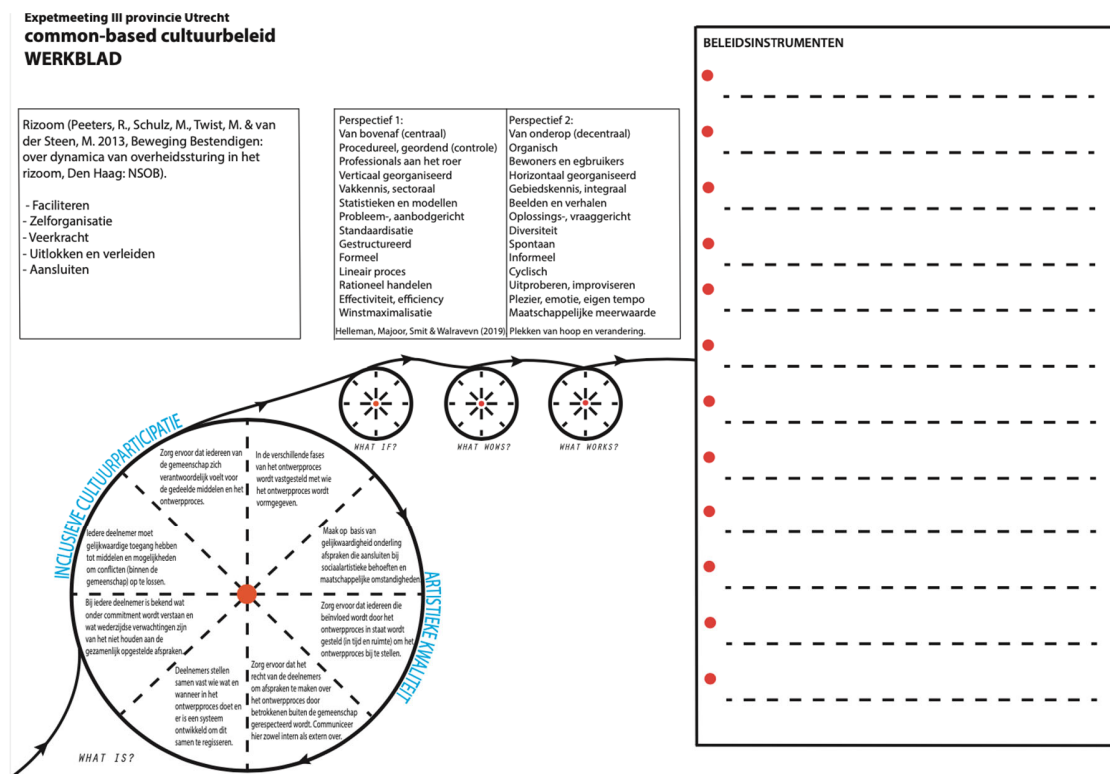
Expetmeeting III provincie Utrecht
common-based cultuurbeleid
WERKBLAD

Rizoom (Peeters, R., Schulz, M., Twist, M. & van der Steen, M. 2013, Beweging Bestendigen: over dynamica van overheidssturing in het rizoom, Den Haag: NSOB).

- Faciliteren
- Zelforganisatie
- Veerkracht
- Uitlokken en verleiden
- Aansluiten

| Perspectief 1: | Perspectief 2: |
|---|---|
| Van bovenaf (centraal) | Van onderop (decentraal) |
| Procedureel, geordend (controle) | Organisch |
| Professionals aan het roer | Bewoners en egbruikers |
| Verticaal georganiseerd | Horizontaal georganiseerd |
| Vakkennis, sectoraal | Gebiedskennis, integraal |
| Statistieken en modellen | Beelden en verhalen |
| Probleem-, aanbodgericht | Oplossings-, vraaggericht |
| Standaardisatie | Diversiteit |
| Gestructureerd | Spontaan |
| Formeel | Informeel |
| Lineair proces | Cyclisch |
| Rationeel handelen | Uitproberen, improviseren |
| Effectiviteit, efficiency | Plezier, emotie, eigen tempo |
| Winstmaximalisatie | Maatschappelijke meerwaarde |
| Helleman, Majoor, Smit & Walravevn (2019) | Plekken van hoop en verandering. |

BELEIDSINSTRUMENTEN

WHAT IF?
WHAT WONS?
WHAT WORKS?

INCLUSIEVE CULTUURPARTICIPATIE

ARTISTIEKE KWALITEIT

Zorg ervoor dat iedereen van de gemeenschap zich verantwoordelijk voelt voor de gedeelde middelen en het ontwerpproces.

In de verschillende fases van het ontwerpproces wordt vastgesteld met wie het ontwerpproces wordt vormgegeven.

Iedere deelnemer moet gelijkwaardige toegang hebben tot middelen en mogelijkheden om conflicten (binnen de gemeenschap) op te lossen.

Maak op basis van gelijkwaardigheid onderling afspraken die aansluiten bij sociaalartistieke behoeften en maatschappelijke omstandigheden.

Bij iedere deelnemer is bekend wat onder commitment wordt verstaan en wat wederzijdse verwachtingen zijn van het niet houden aan de gezamenlijk opgestelde afspraken.

Zorg ervoor dat iedereen die beinvloed wordt door het ontwerpproces in staat wordt gesteld (in tijd en ruimte) om het ontwerpproces bij te stellen.

Deelnemers stellen samen vast wie wat en wanneer in het ontwerpproces doet en er is een systeem ontwikkeld om dit samen te regisseren.

Zorg ervoor dat het recht van de deelnemers om afspraken te maken over het ontwerpproces door betrokkenen buiten de gemeenschap gerespecteerd wordt. Communiceer hier zowel intern als extern over.

WHAT IS?